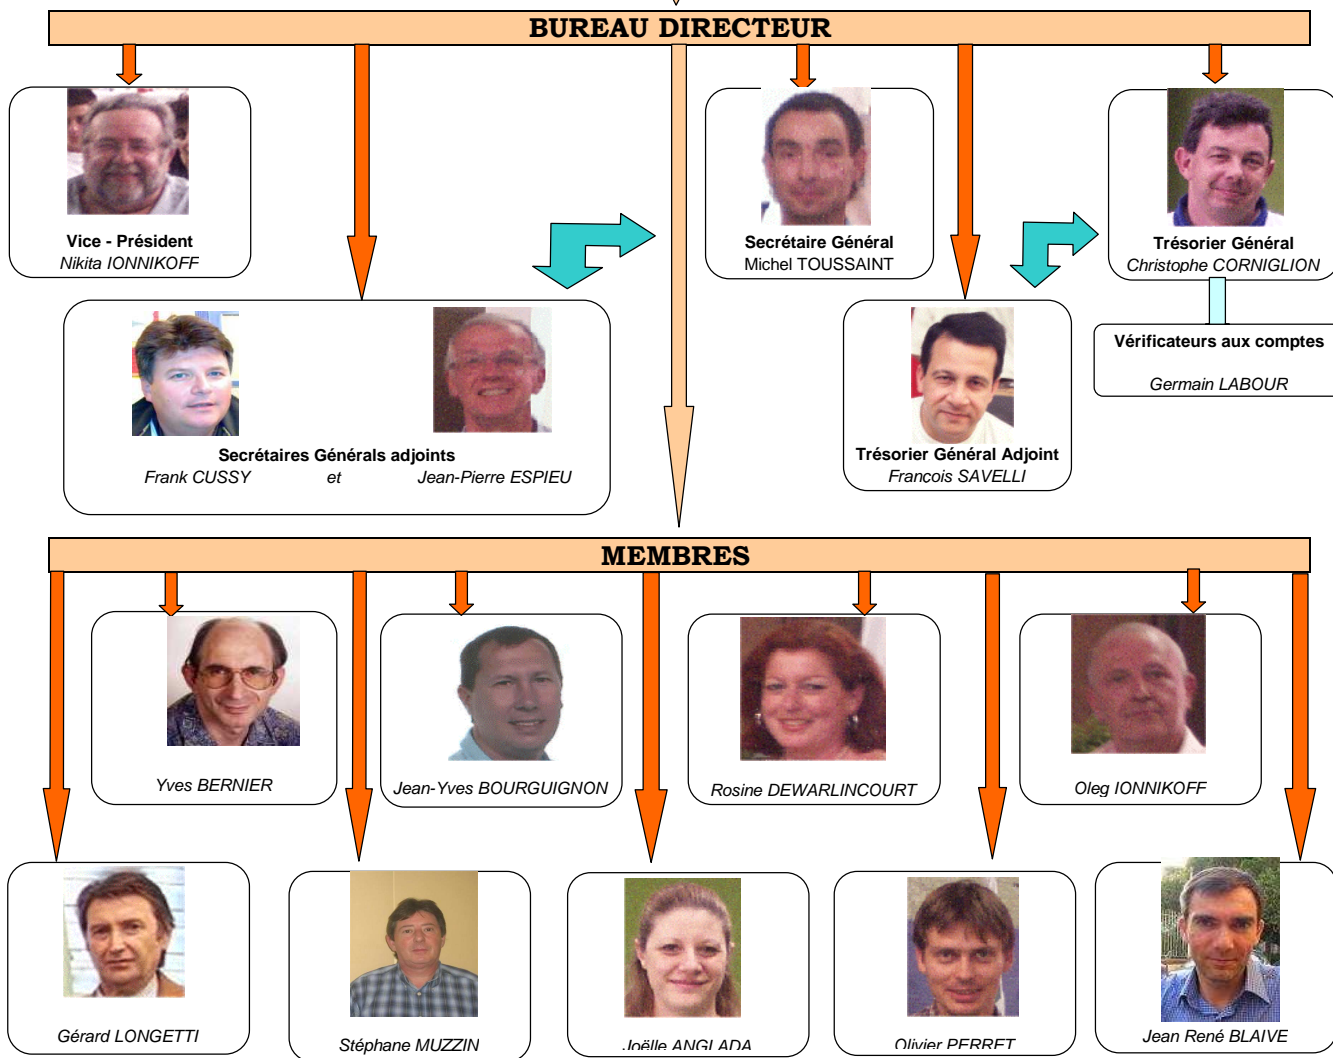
BUREAU DIRECTEUR

Vice - Président
Nikita IONNIKOFF

Secrétaire Général
Michel TOUSSAINT

Trésorier Général
Christophe CORNIGLION

Secrétaires Générals adjoints
Frank CUSSY et Jean-Pierre ESPIEU

Trésorier Général Adjoint
Francois SAVELLI

Vérificateurs aux comptes
Germain LABOUR

MEMBRES

Yves BERNIER

Jean-Yves BOURGUIGNON

Rosine DEWARLINCOURT

Oleg IONNIKOFF

Gérard LONGETTI

Stéphane MUZZIN

Joëlle ANGLADA

Olivier PERRET

Jean René BLAIVE